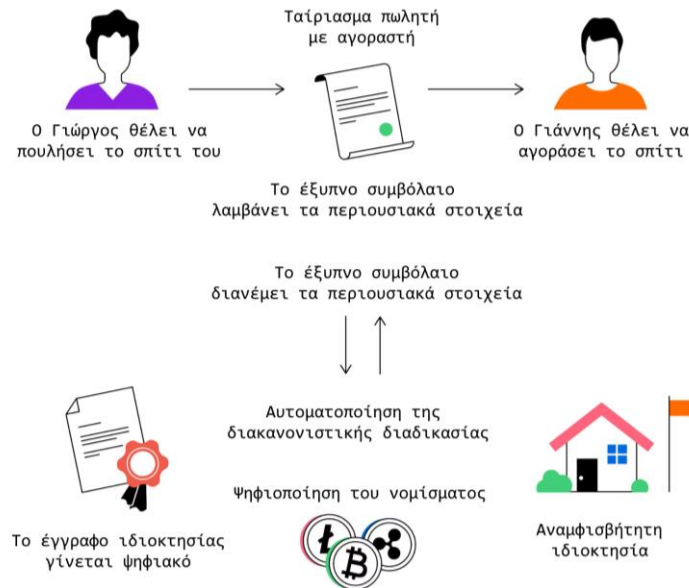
Ταίριασμα πωλητή με αγοραστή

Ο Γιώργος θέλει να πουλήσει το σπίτι του

Ο Γιάννης θέλει να αγοράσει το σπίτι

Το έξυπνο συμβόλαιο λαμβάνει τα περιουσιακά στοιχεία

Το έξυπνο συμβόλαιο διανέμει τα περιουσιακά στοιχεία

Αυτοματοποίηση της διακανονιστικής διαδικασίας

Ψηφιοποίηση του νομίσματος

Το έγγραφο ιδιοκτησίας γίνεται ψηφιακό

Αναμφισβήτητη ιδιοκτησία